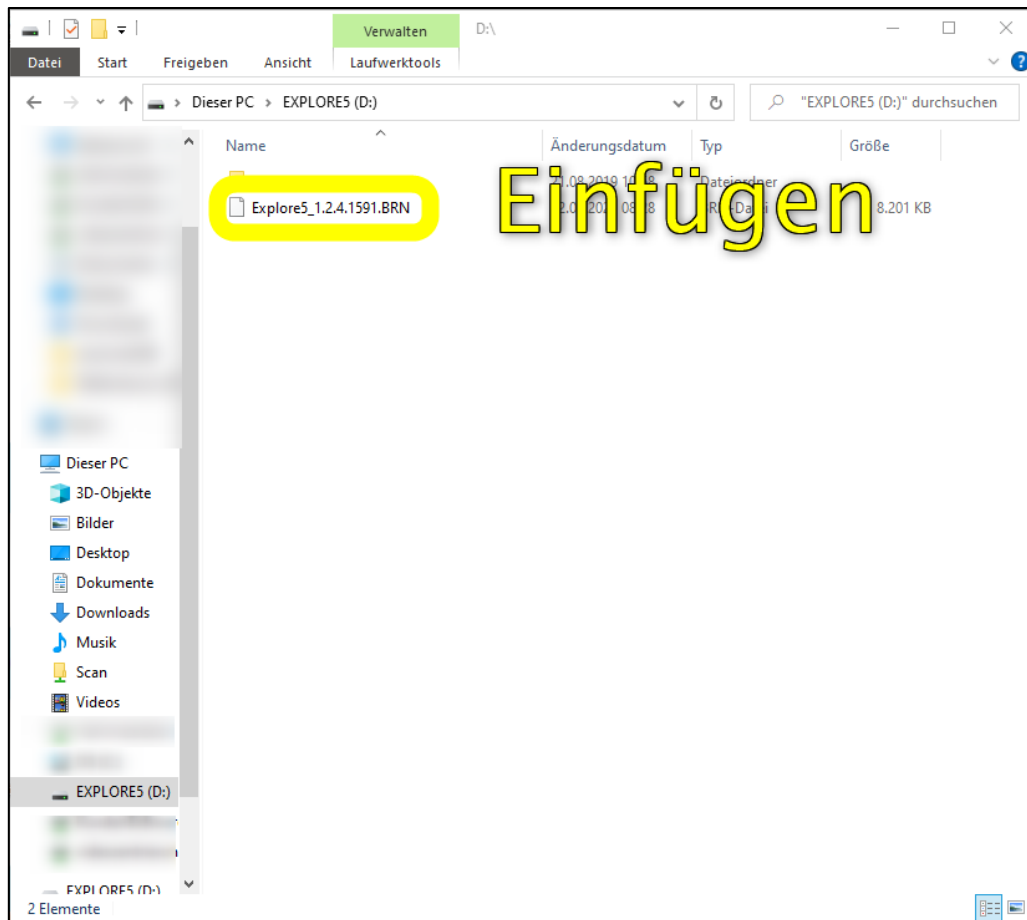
Verwalten D:\

Datei Start Freigeben Ansicht Laufwerktools

Dieser PC > EXPLORE5 (D:)

"EXPLORE5 (D:)" durchsuchen

| Name | Änderungsdatum | Typ | Größe |
|---|---|---|---|
| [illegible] | 21.08.2019 10:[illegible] | Dateiordner | |
| Explore5_1.2.4.1591.BRN | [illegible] 08:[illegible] | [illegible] | 8.201 KB |

Einfügen

Dieser PC
3D-Objekte
Bilder
Desktop
Dokumente
Downloads
Musik
Scan
Videos
EXPLORE5 (D:)
EXPLORE5 (D:)

2 Elemente